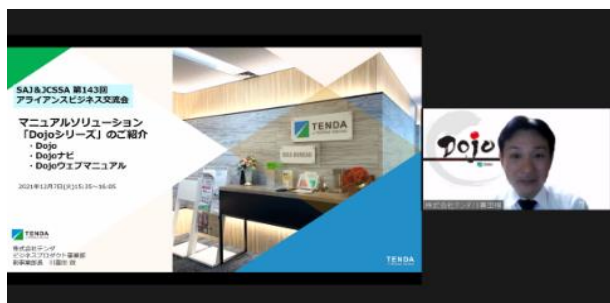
SAJ&JCSSA 第143回
アライアンスビジネス交流会

マニュアルソリューション
「Dojoシリーズ」のご紹介
・Dojo
・Dojoナビ
・Dojoウェブマニュアル

2021年12月7日(火)15:35～16:05

TENDA

株式会社テンダ
ビジネスプロダクト事業部
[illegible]

TENDA

TENDA

Dojo

株式会社テンダ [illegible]